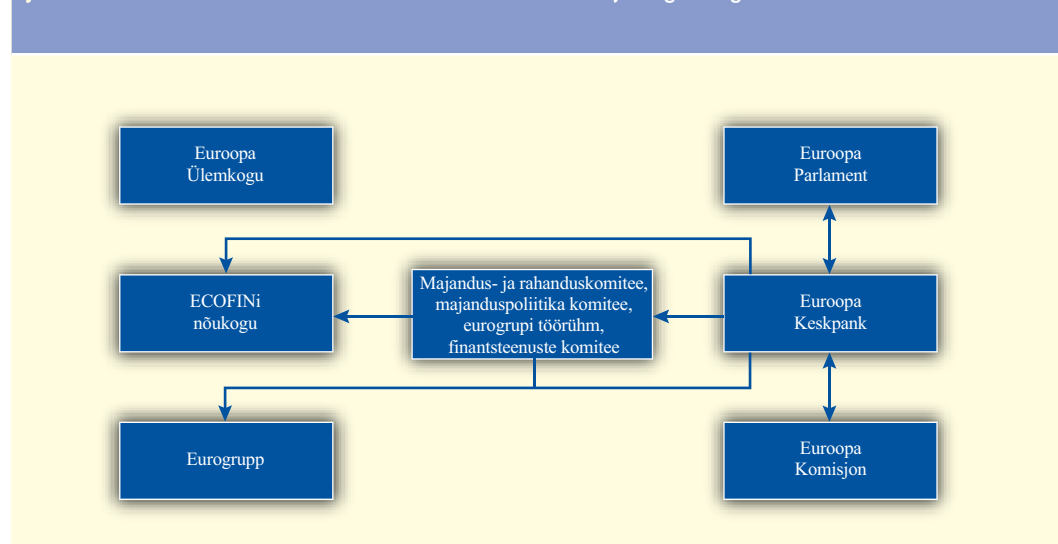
Euroopa Ülemkogu

Euroopa Parlament

ECOFINi nõukogu

Majandus- ja rahanduskomitee, majanduspoliitika komitee, eurogrupi töörühm, finantsteenuste komitee

Euroopa Keskpank

Eurogrupp

Euroopa Komisjon